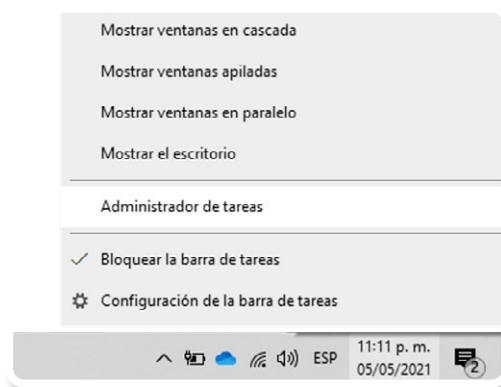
Mostrar ventanas en cascada

Mostrar ventanas apiladas

Mostrar ventanas en paralelo

Mostrar el escritorio

Administrador de tareas

✓ Bloquear la barra de tareas

Configuración de la barra de tareas

ESP 11:11 p. m. 05/05/2021 2